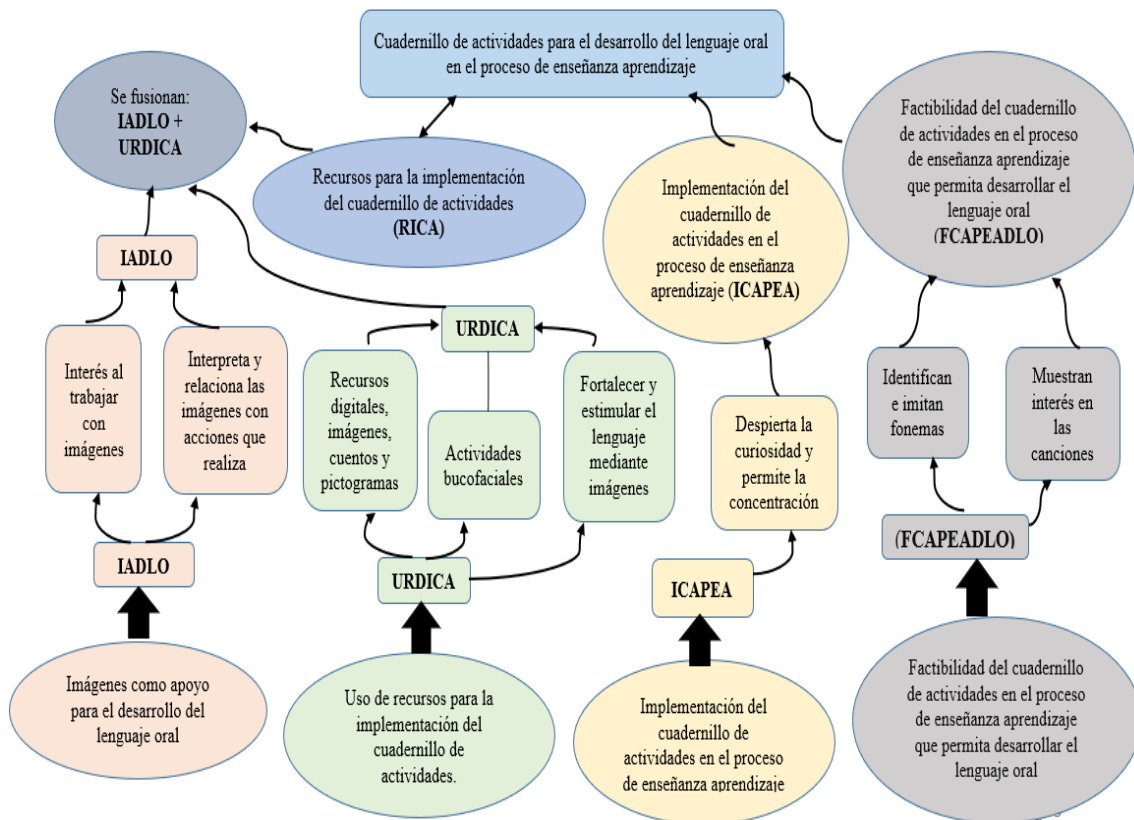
Cuadernillo de actividades para el desarrollo del lenguaje oral en el proceso de enseñanza aprendizaje

Se fusionan: IADLO + URDICA

Recursos para la implementación del cuadernillo de actividades (RICA)

Implementación del cuadernillo de actividades en el proceso de enseñanza aprendizaje (ICAPEA)

Factibilidad del cuadernillo de actividades en el proceso de enseñanza aprendizaje que permita desarrollar el lenguaje oral (FCAPEADLO)

IADLO

Interés al trabajar con imágenes

Interpreta y relaciona las imágenes con acciones que realiza

IADLO

Imágenes como apoyo para el desarrollo del lenguaje oral

URDICA

Recursos digitales, imágenes, cuentos y pictogramas

Actividades bucofaciales

Fortalecer y estimular el lenguaje mediante imágenes

URDICA

Uso de recursos para la implementación del cuadernillo de actividades.

Despierta la curiosidad y permite la concentración

ICAPEA

Implementación del cuadernillo de actividades en el proceso de enseñanza aprendizaje

Identifican e imitan fonemas

Muestran interés en las canciones

(FCAPEADLO)

Factibilidad del cuadernillo de actividades en el proceso de enseñanza aprendizaje que permita desarrollar el lenguaje oral